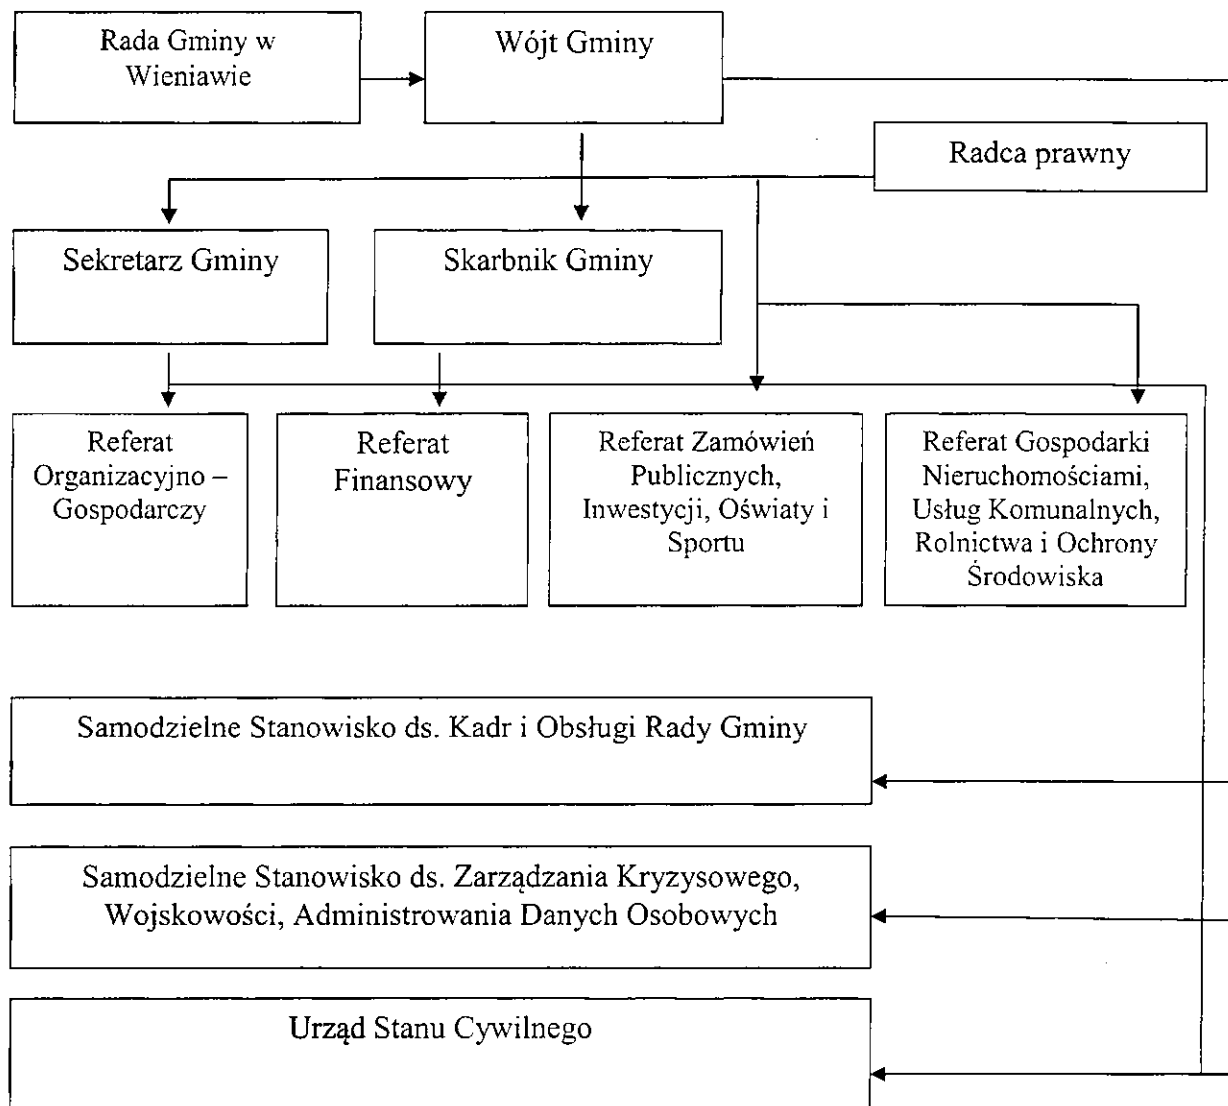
Rada Gminy w Wieniawie

Wójt Gminy

Radca prawny

Sekretarz Gminy

Skarbnik Gminy

Referat Organizacyjno – Gospodarczy

Referat Finansowy

Referat Zamówień Publicznych, Inwestycji, Oświaty i Sportu

Referat Gospodarki Nieruchomościami, Usług Komunalnych, Rolnictwa i Ochrony Środowiska

Samodzielne Stanowisko ds. Kadr i Obsługi Rady Gminy

Samodzielne Stanowisko ds. Zarządzania Kryzysowego, Wojskowości, Administrowania Danych Osobowych

Urząd Stanu Cywilnego